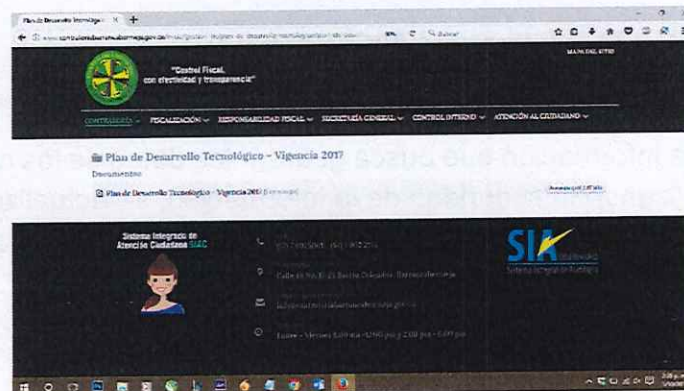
Plan de Desarrollo Tecnológico ×

"Control Fiscal, con efectividad y transparencia"

CONTRALORÍA   FISCALIZACIÓN   RESPONSABILIDAD FISCAL   SECRETARÍA GENERAL   CONTROL INTERNO   ATENCIÓN AL CIUDADANO

Plan de Desarrollo Tecnológico – Vigencia 2017

Documentos

Plan de Desarrollo Tecnológico – Vigencia 2017 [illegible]

Sistema Integrado de Atención Ciudadana SIAC

SIA

Sistema Integral de Auditoría